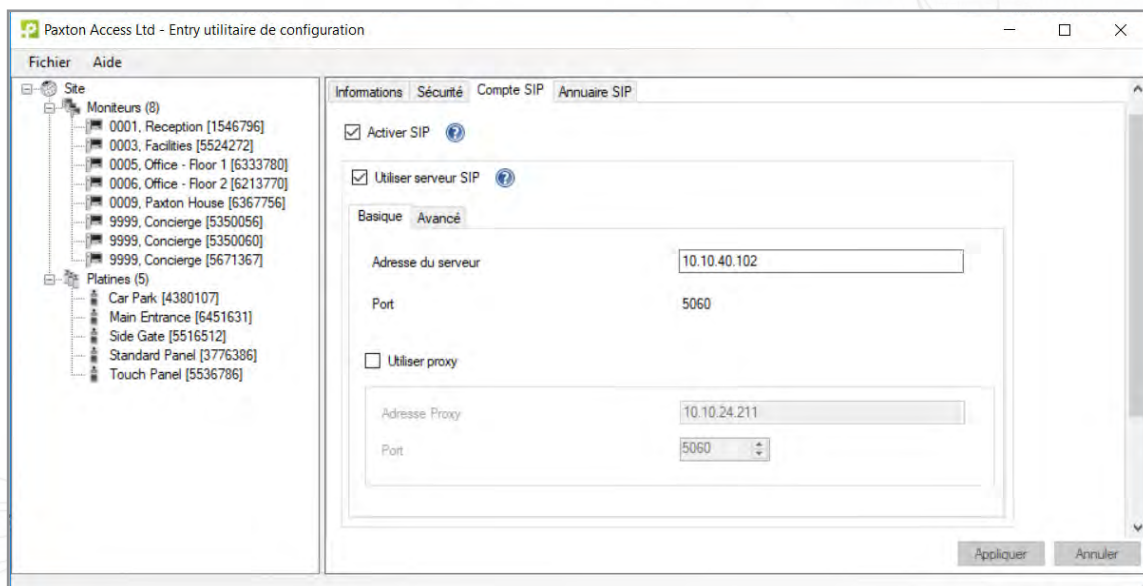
Paxton Access Ltd - Entry utilitaire de configuration

Fichier Aide

Site
Moniteurs (8)
0001, Reception [1546796]
0003, Facilities [5524272]
0005, Office - Floor 1 [6333780]
0006, Office - Floor 2 [6213770]
0009, Paxton House [6367756]
9999, Concierge [5350056]
9999, Concierge [5350060]
9999, Concierge [5671367]
Platines (5)
Car Park [4380107]
Main Entrance [6451631]
Side Gate [5516512]
Standard Panel [3776386]
Touch Panel [5536786]

Informations Sécurité Compte SIP Annuaire SIP

Activer SIP

Utiliser serveur SIP

Basique Avancé

Adresse du serveur 10.10.40.102

Port 5060

Utiliser proxy

Adresse Proxy 10.10.24.211

Port 5060

Appliquer Annuler